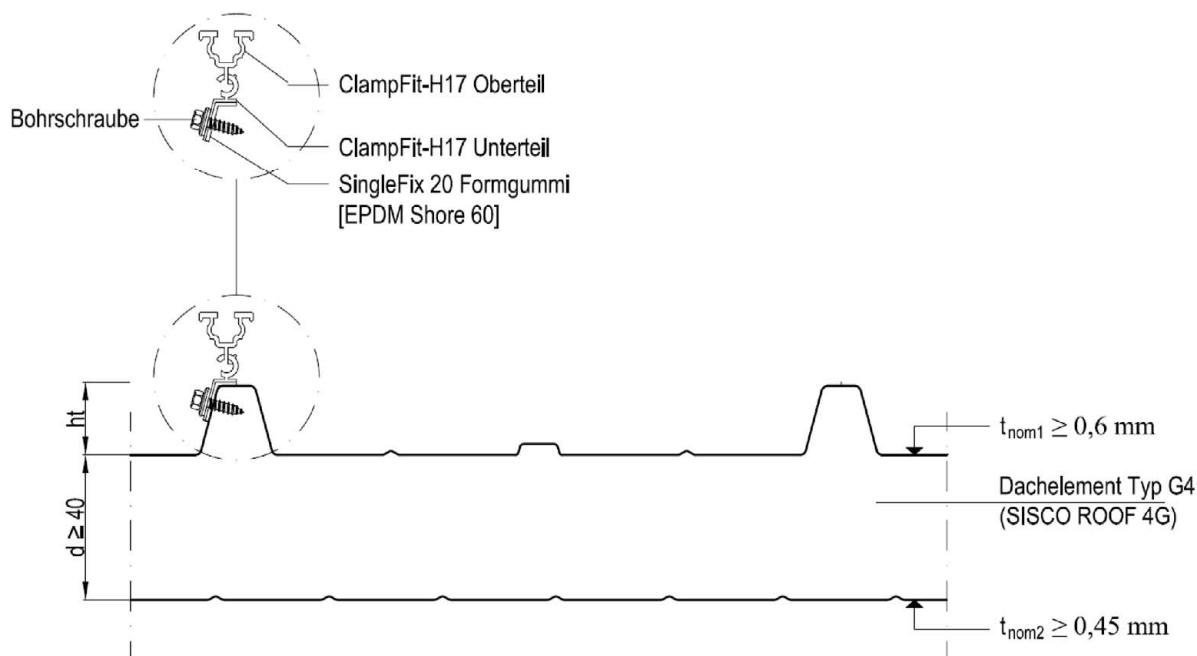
ClampFit-H17 Oberteil

Bohrschraube

ClampFit-H17 Unterteil

SingleFix 20 Formgummi [EPDM Shore 60]

ht

$t_{nom1} \geq 0{,}6$ mm

Dachelement Typ G4 (SISCO ROOF 4G)

$d \geq 40$

$t_{nom2} \geq 0{,}45$ mm